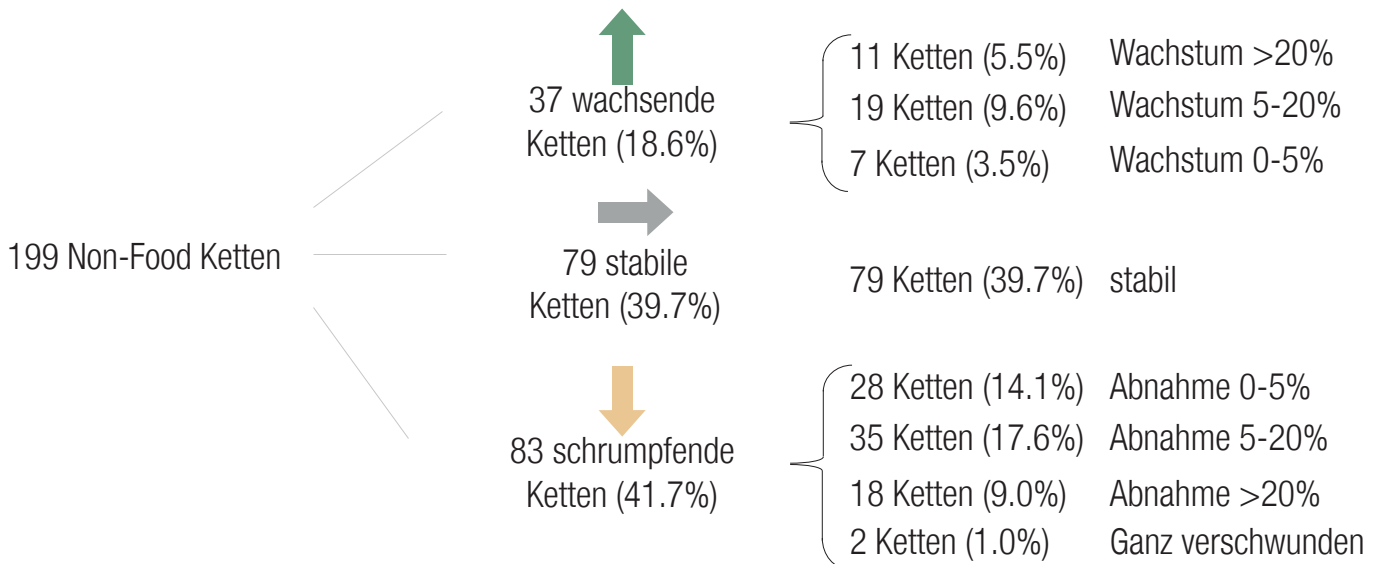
199 Non-Food Ketten

37 wachsende Ketten (18.6%)

11 Ketten (5.5%) Wachstum >20%
19 Ketten (9.6%) Wachstum 5-20%
7 Ketten (3.5%) Wachstum 0-5%

79 stabile Ketten (39.7%)

79 Ketten (39.7%) stabil

83 schrumpfende Ketten (41.7%)

28 Ketten (14.1%) Abnahme 0-5%
35 Ketten (17.6%) Abnahme 5-20%
18 Ketten (9.0%) Abnahme >20%
2 Ketten (1.0%) Ganz verschwunden